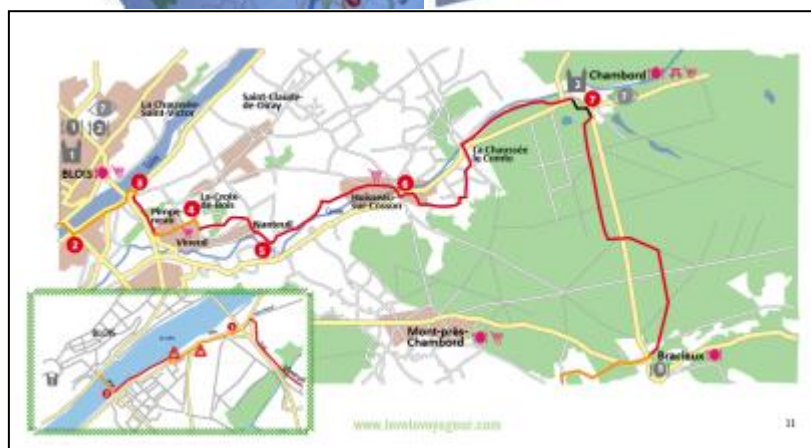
Chambord
7
La Chaussée-Saint-Victor
Saint-Claude-de-Diray
La Chaussée le Comte
BLOIS
8
La Croix-de-Blois
6
Huisseau-sur-Cosson
4
Vineuil
Nanteuil
5
2
Mont-près-Chambord
Bracieux
Blois
1
2
www.loireavelo.com
31